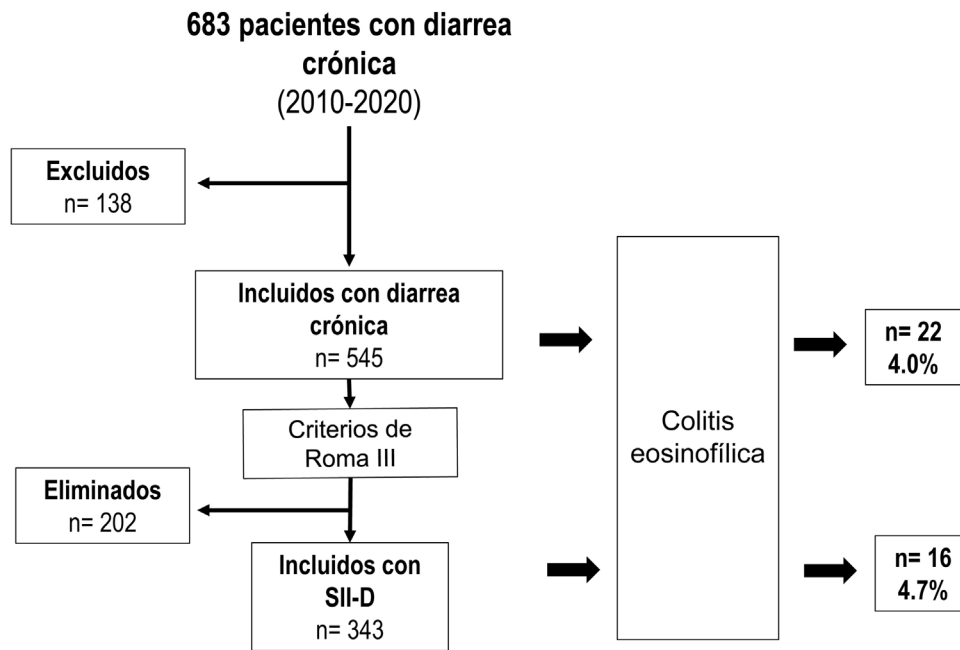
683 pacientes con diarrea crónica
(2010-2020)

Excluidos
n= 138

Incluidos con diarrea crónica
n= 545

Criterios de Roma III

Eliminados
n= 202

Incluidos con SII-D
n= 343

Colitis eosinofílica

n= 22
4.0%

n= 16
4.7%